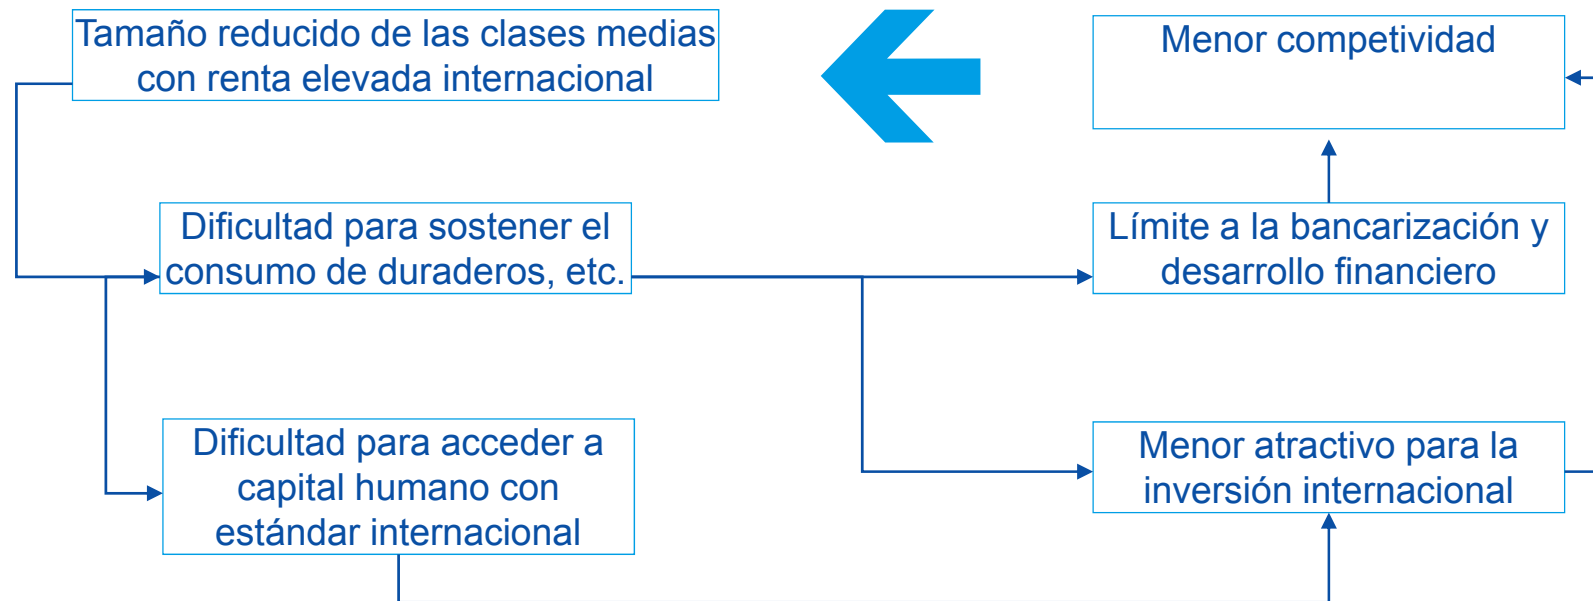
Tamaño reducido de las clases medias con renta elevada internacional

Menor competividad

Dificultad para sostener el consumo de duraderos, etc.

Límite a la bancarización y desarrollo financiero

Dificultad para acceder a capital humano con estándar internacional

Menor atractivo para la inversión internacional